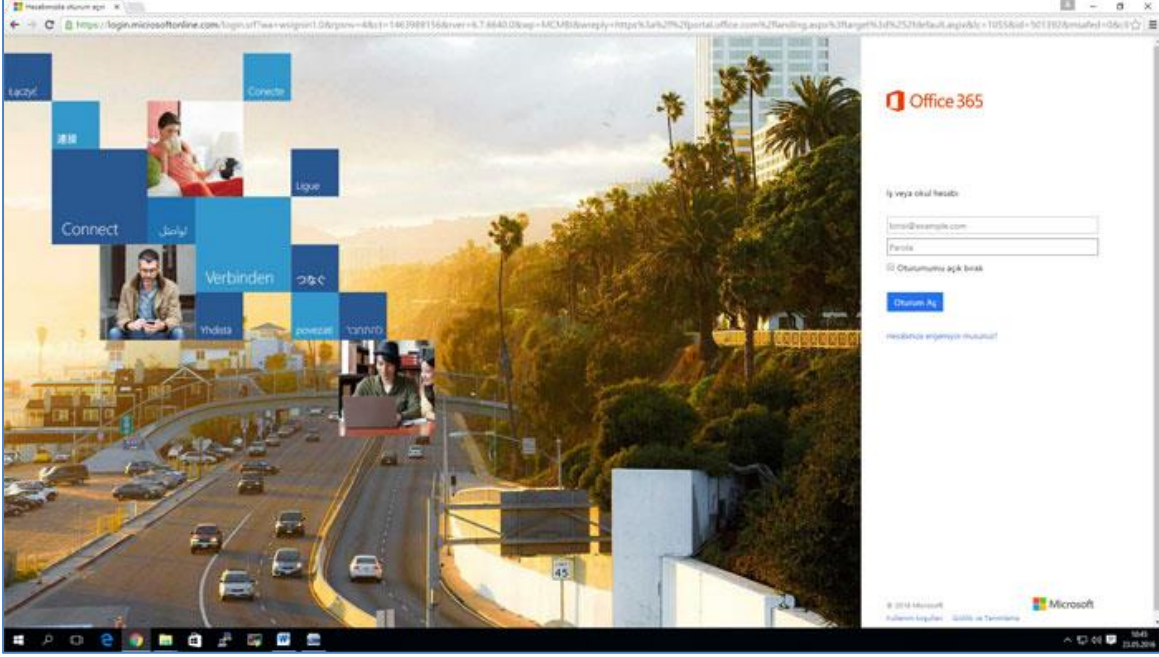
Hesabınızda oturum açın ×

https://login.microsoftonline.com/login.srf?wa=wsignin1.0&rpsnv=4&ct=1463989156&rver=6.7.6640.0&wp=MCMBI&wreply=https%3a%2f%2fportal.office.com%2flanding.aspx%3ftarget%3d%252fdefault.aspx&lc=1055&id=501392&msafed=0&cl

Łączyć

Conecte

連接

Ligue

Connect

تواصل

Verbinden

つなぐ

Yhdistä

povezati

להתחבר

Office 365

İş veya okul hesabı

kisi@example.com

Parola

Oturumumu açık bırak

Oturum Aç

Hesabınıza erişemiyor musunuz?

© 2016 Microsoft

Kullanım koşulları Gizlilik ve Tanımlama

Microsoft

45

10:45
23.05.2016